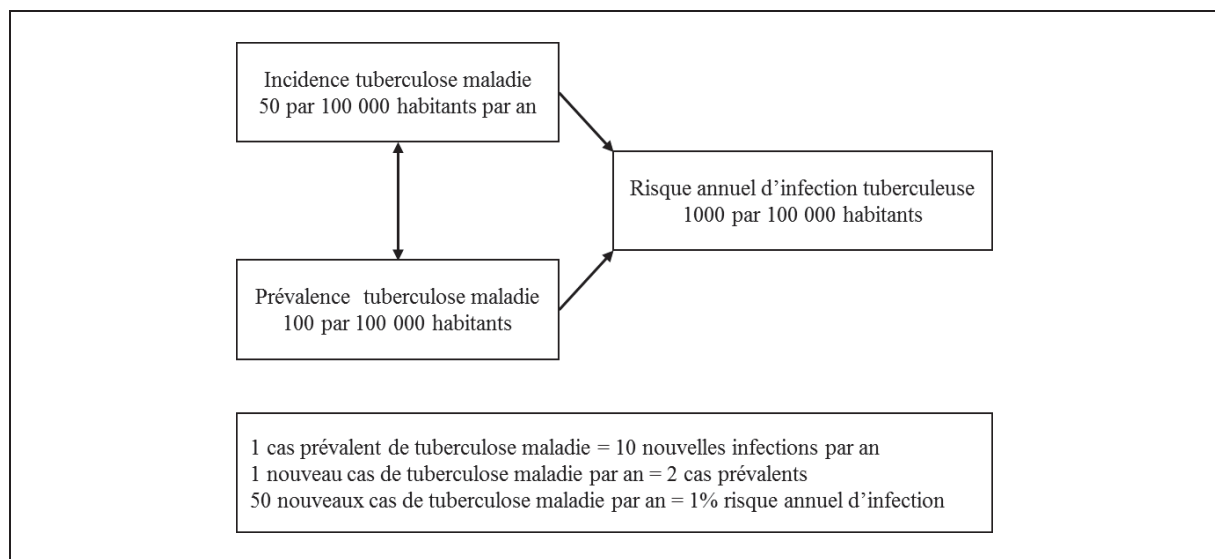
Incidence tuberculose maladie
50 par 100 000 habitants par an

Prévalence tuberculose maladie
100 par 100 000 habitants

Risque annuel d'infection tuberculeuse
1000 par 100 000 habitants

1 cas prévalent de tuberculose maladie = 10 nouvelles infections par an
1 nouveau cas de tuberculose maladie par an = 2 cas prévalents
50 nouveaux cas de tuberculose maladie par an = 1% risque annuel d'infection